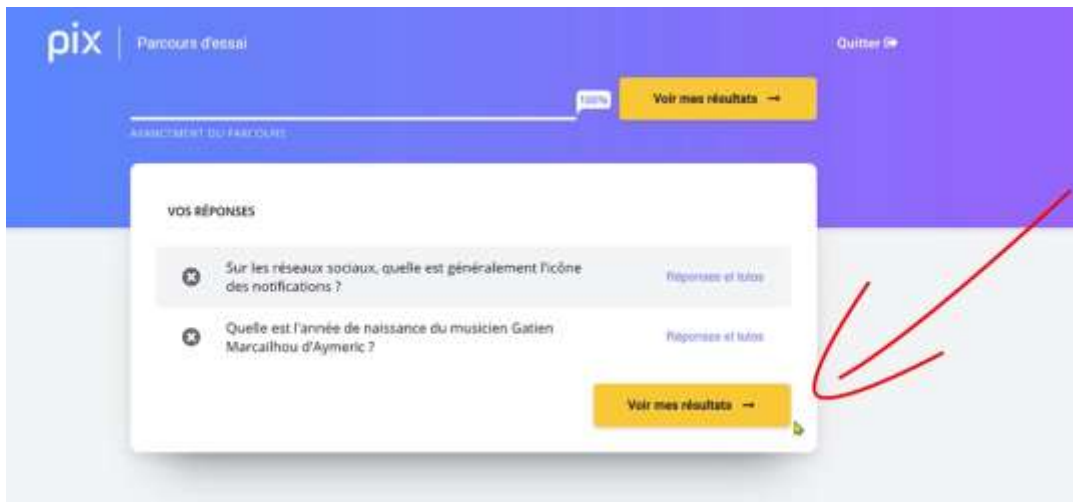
pix | Parcours d'essai

Quitter

100%

Voir mes résultats →

AVANCEMENT DU PARCOURS

VOS RÉPONSES

Sur les réseaux sociaux, quelle est généralement l'icône des notifications ?

Réponses et tutos

Quelle est l'année de naissance du musicien Gatien Marcailhou d'Aymeric ?

Réponses et tutos

Voir mes résultats →